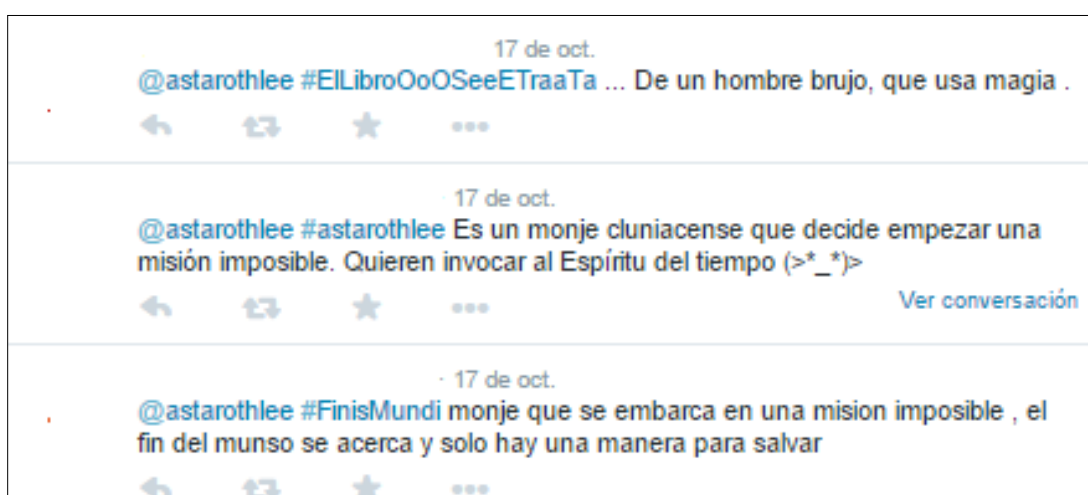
17 de oct.
@astarothlee #ElLibroOoOSeeETraaTa ... De un hombre brujo, que usa magia .

· 17 de oct.
@astarothlee #astarothlee Es un monje cluniacense que decide empezar una misión imposible. Quieren invocar al Espíritu del tiempo (>*_*)>

Ver conversación

· 17 de oct.
@astarothlee #FinisMundi monje que se embarca en una mision imposible , el fin del munso se acerca y solo hay una manera para salvar